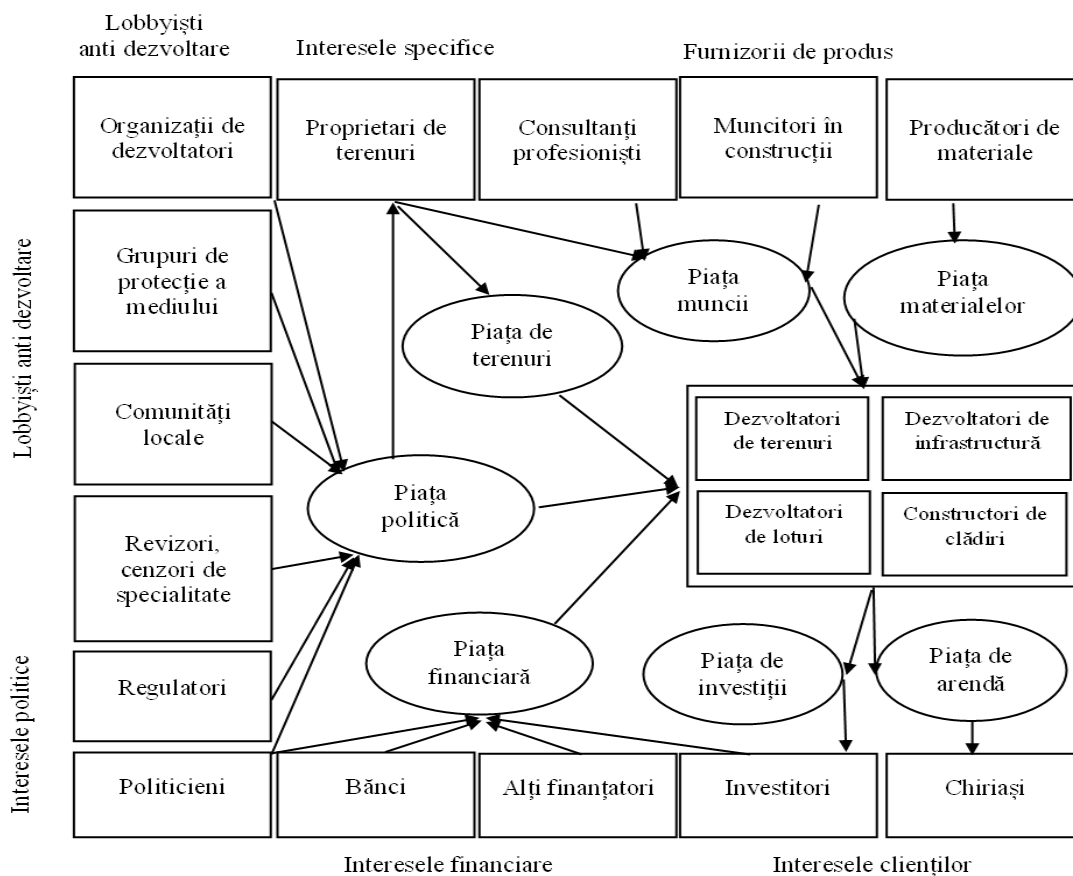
Lobbyiști anti dezvoltare

Interesele specifice

Furnizorii de produs

Organizații de dezvoltatori

Proprietari de terenuri

Consultanți profesioniști

Muncitori în construcții

Producători de materiale

Lobbyiști anti dezvoltare

Grupuri de protecție a mediului

Piața muncii

Piața materialelor

Piața de terenuri

Comunități locale

Dezvoltatori de terenuri

Dezvoltatori de infrastructură

Piața politică

Dezvoltatori de loturi

Constructori de clădiri

Revizori, cenzori de specialitate

Piața financiară

Piața de investiții

Piața de arendă

Interesele politice

Regulatori

Politicieni

Bănci

Alți finanțatori

Investitori

Chiriași

Interesele financiare

Interesele clienților